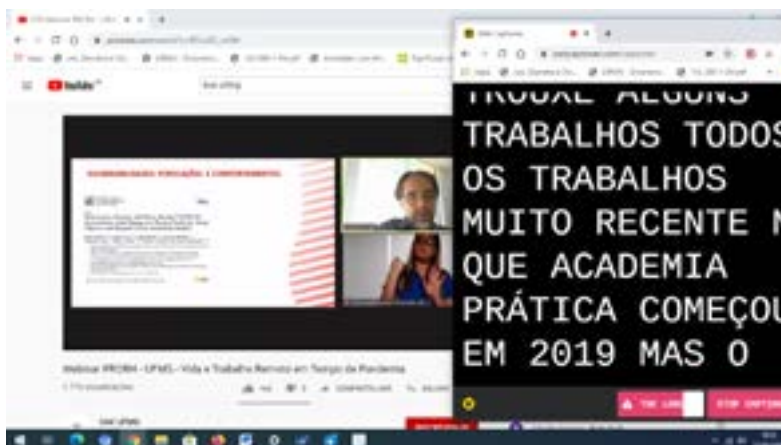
TROUXE ALGUNS
TRABALHOS TODOS
OS TRABALHOS
MUITO RECENTE N
QUE ACADEMIA
PRÁTICA COMEÇOU
EM 2019 MAS O

YouTube

Webinar PRORH - UFMS - Vida e Trabalho Remoto em Tempo de Pandemia

COMPARTILHAR

STOP CAPTIONS